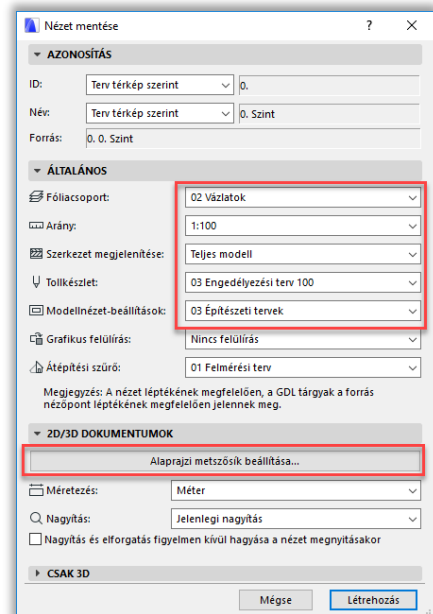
Nézet mentése
?
✕
AZONOSÍTÁS
ID: Terv térkép szerint 0.
Név: Terv térkép szerint 0. Szint
Forrás: 0. 0. Szint
ÁLTALÁNOS
Fóliacsoport: 02 Vázlatok
Arány: 1:100
Szerkezet megjelenítése: Teljes modell
Tollkészlet: 03 Engedélyezési terv 100
Modellnézet-beállítások: 03 Építészeti tervek
Grafikus felülírás: Nincs felülírás
Átépítési szűrő: 01 Felmérési terv
Megjegyzés: A nézet léptékének megfelelően, a GDL tárgyak a forrás nézőpont léptékének megfelelően jelennek meg.
2D/3D DOKUMENTUMOK
Alaprajzi metszősík beállítása...
Méretezés: Méter
Nagyítás: Jelenlegi nagyítás
Nagyítás és elforgatás figyelmen kívül hagyása a nézet megnyitásakor
CSAK 3D
Mégse
Létrehozás